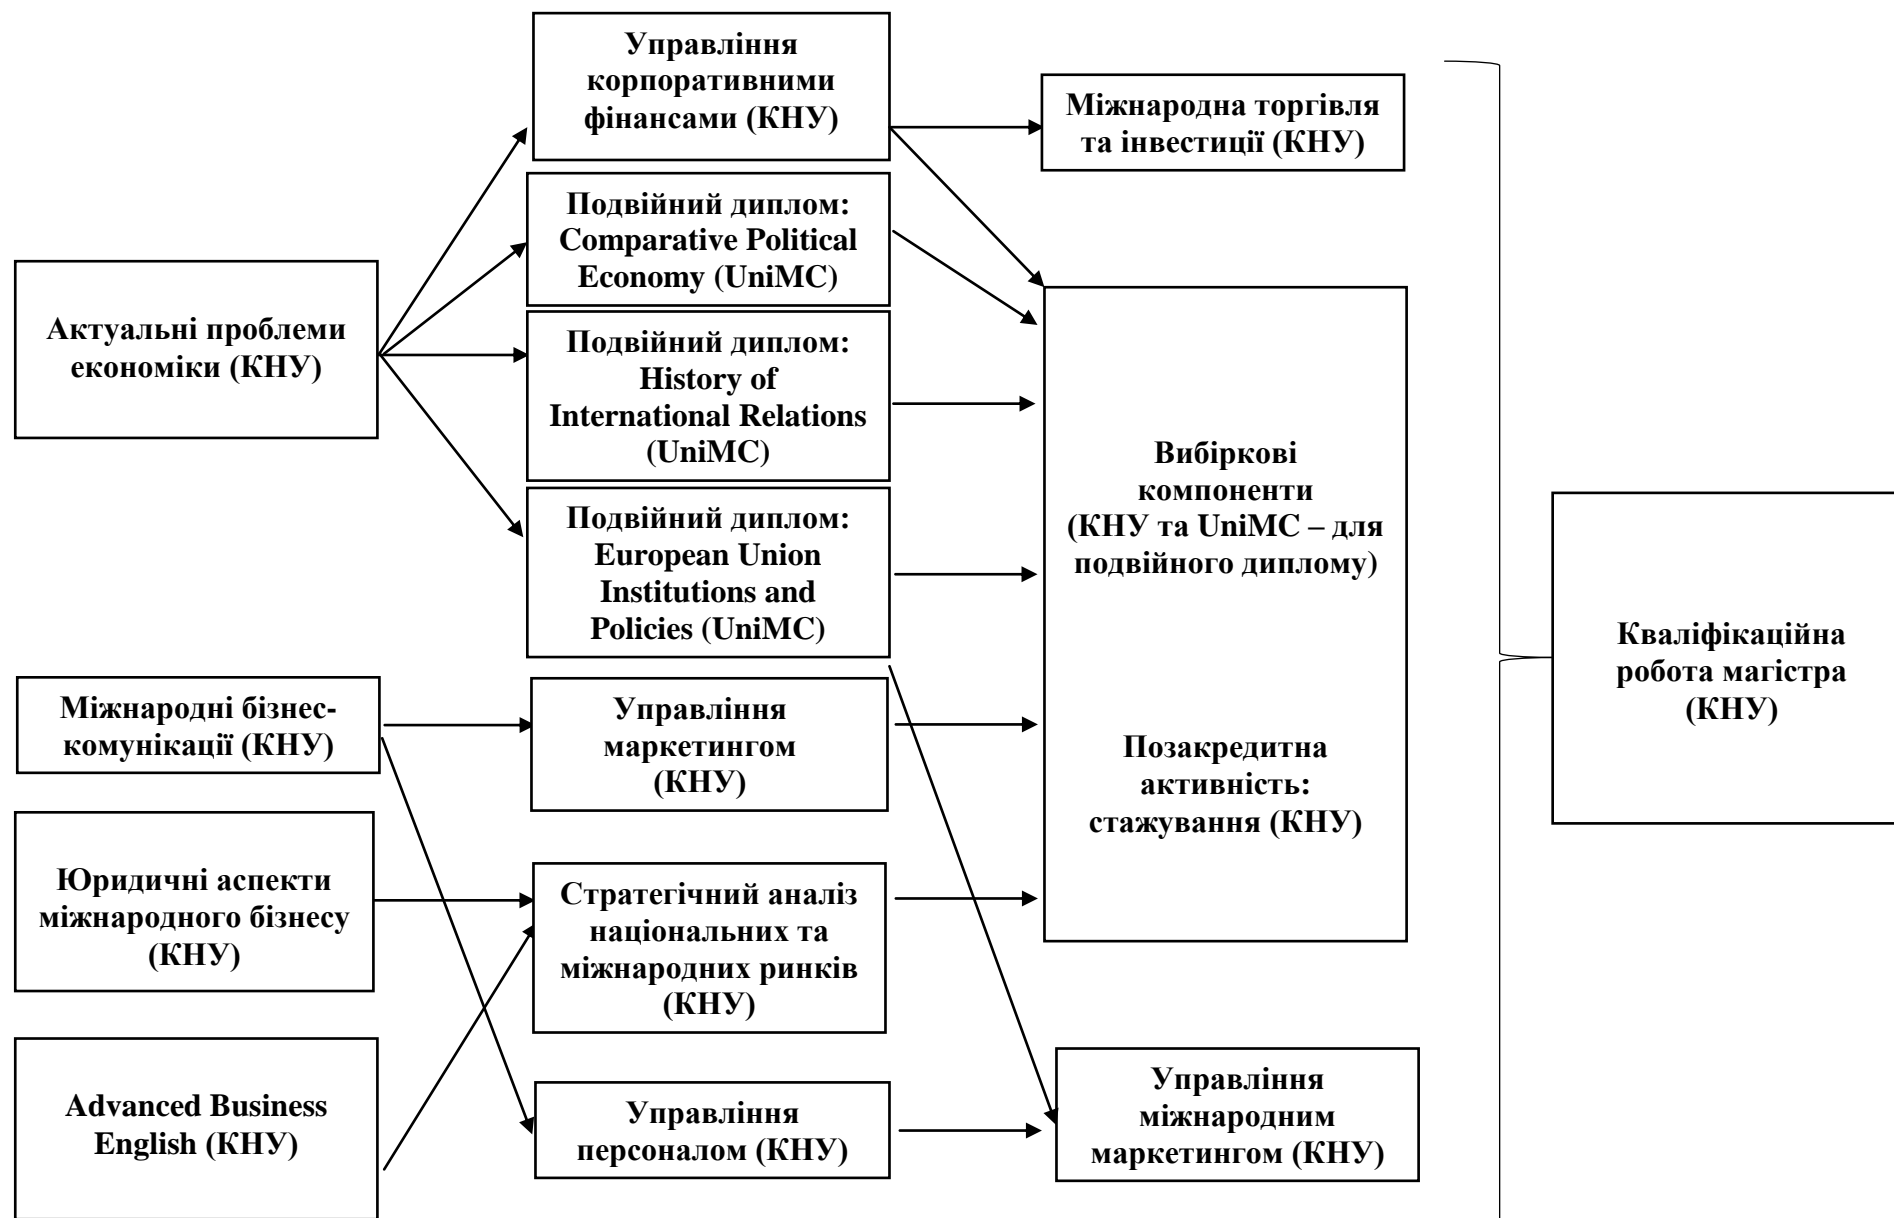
Актуальні проблеми економіки (КНУ)

Міжнародні бізнес-комунікації (КНУ)

Юридичні аспекти міжнародного бізнесу (КНУ)

Advanced Business English (КНУ)

Управління корпоративними фінансами (КНУ)

Подвійний диплом: Comparative Political Economy (UniMC)

Подвійний диплом: History of International Relations (UniMC)

Подвійний диплом: European Union Institutions and Policies (UniMC)

Управління маркетингом (КНУ)

Стратегічний аналіз національних та міжнародних ринків (КНУ)

Управління персоналом (КНУ)

Міжнародна торгівля та інвестиції (КНУ)

Вибіркові компоненти (КНУ та UniMC – для подвійного диплому)

Позакредитна активність: стажування (КНУ)

Управління міжнародним маркетингом (КНУ)

Кваліфікаційна робота магістра (КНУ)